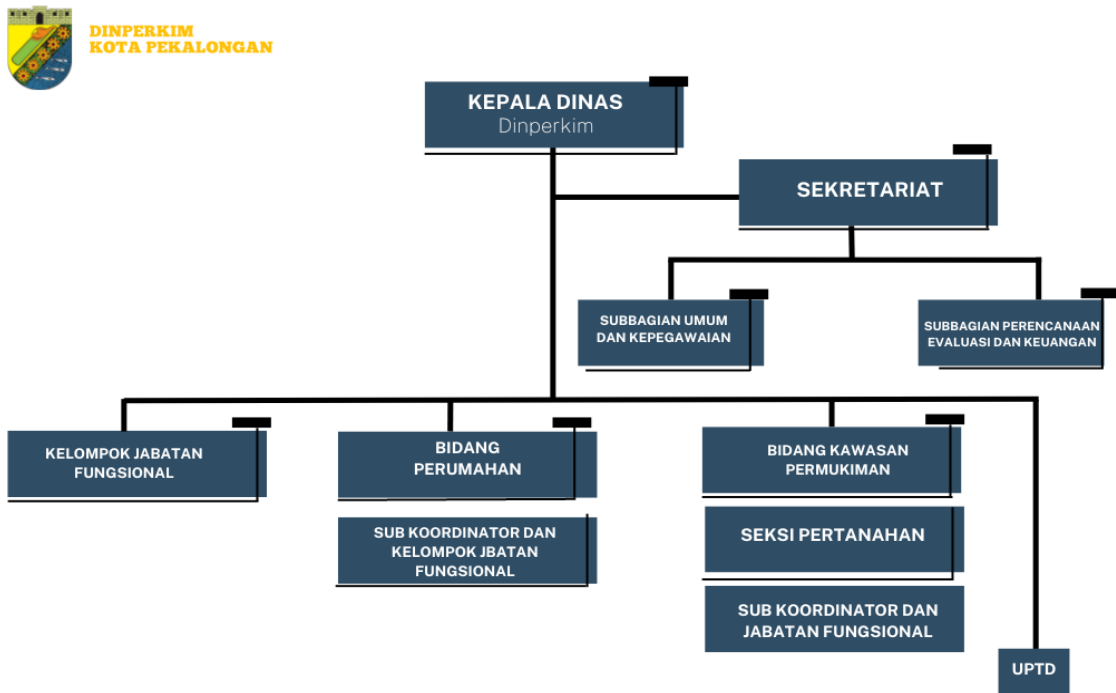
DINPERKIM
KOTA PEKALONGAN

KEPALA DINAS
Dinperkim

SEKRETARIAT

SUBBAGIAN UMUM DAN KEPEGAWAIAN

SUBBAGIAN PERENCANAAN EVALUASI DAN KEUANGAN

KELOMPOK JABATAN FUNGSIONAL

BIDANG PERUMAHAN

SUB KOORDINATOR DAN KELOMPOK JBATAN FUNGSIONAL

BIDANG KAWASAN PERMUKIMAN

SEKSI PERTANAHAN

SUB KOORDINATOR DAN JABATAN FUNGSIONAL

UPTD